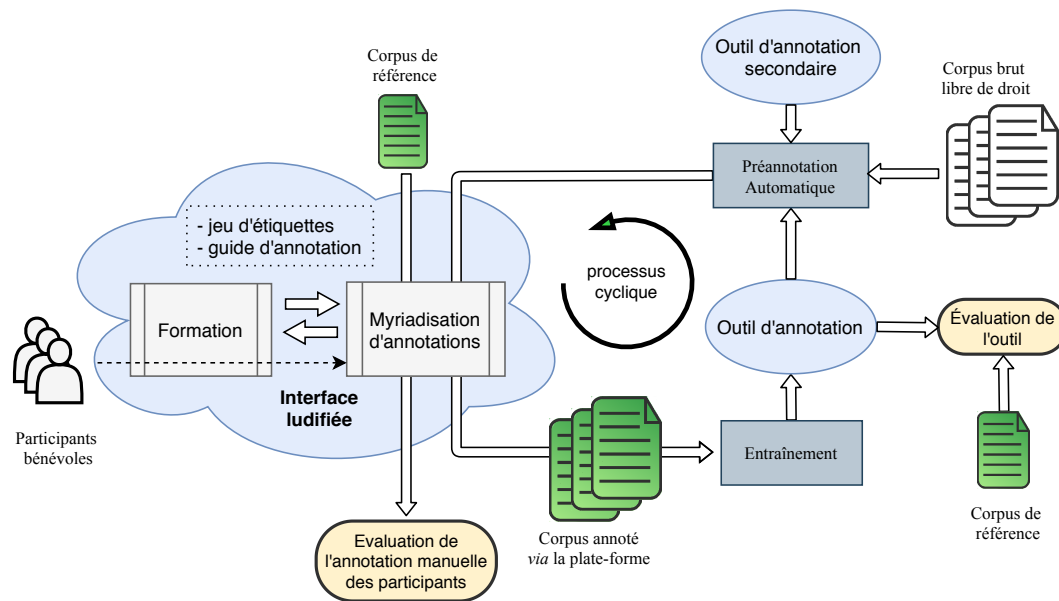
Corpus de référence

Outil d'annotation secondaire

Corpus brut libre de droit

Préannotation Automatique

- jeu d'étiquettes
- guide d'annotation

processus cyclique

Formation

Myriadisation d'annotations

Outil d'annotation

Évaluation de l'outil

Interface ludifiée

Participants bénévoles

Entraînement

Corpus de référence

Evaluation de l'annotation manuelle des participants

Corpus annoté *via* la plate-forme